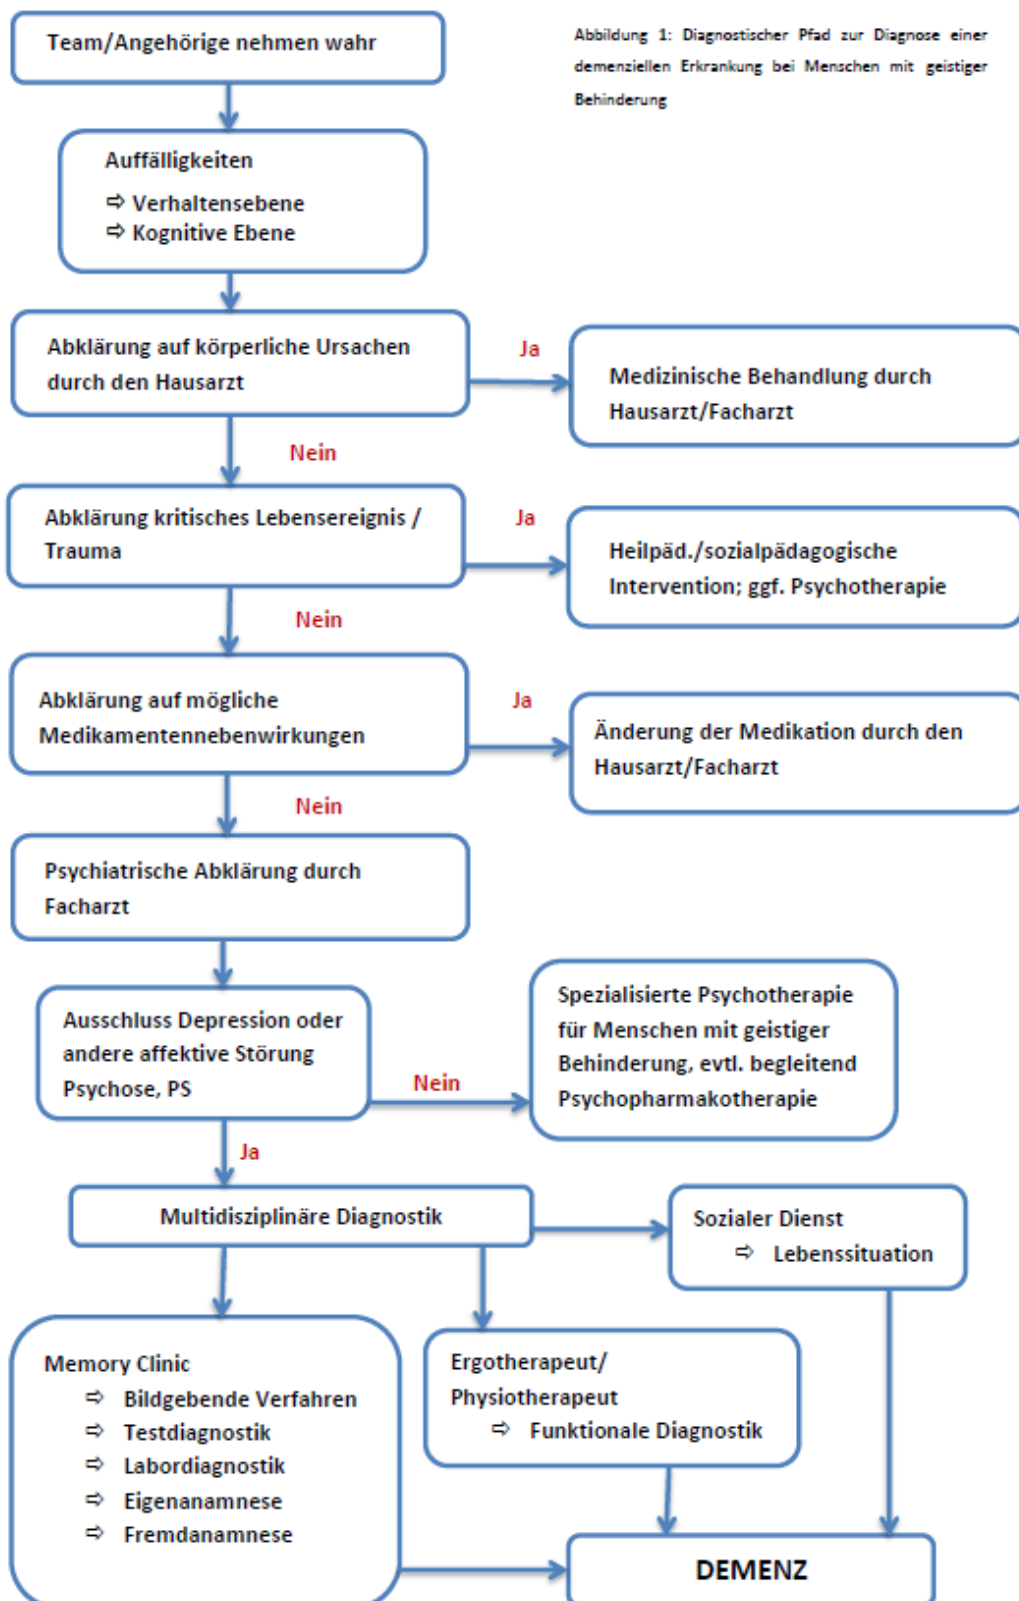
Team/Angehörige nehmen wahr

Abbildung 1: Diagnostischer Pfad zur Diagnose einer demenziellen Erkrankung bei Menschen mit geistiger Behinderung

Auffälligkeiten
⇨ Verhaltensebene
⇨ Kognitive Ebene

Abklärung auf körperliche Ursachen durch den Hausarzt

Ja

Medizinische Behandlung durch Hausarzt/Facharzt

Nein

Abklärung kritisches Lebensereignis / Trauma

Ja

Heilpäd./sozialpädagogische Intervention; ggf. Psychotherapie

Nein

Abklärung auf mögliche Medikamentennebenwirkungen

Ja

Änderung der Medikation durch den Hausarzt/Facharzt

Nein

Psychiatrische Abklärung durch Facharzt

Ausschluss Depression oder andere affektive Störung Psychose, PS

Nein

Spezialisierte Psychotherapie für Menschen mit geistiger Behinderung, evtl. begleitend Psychopharmakotherapie

Ja

Multidisziplinäre Diagnostik

Sozialer Dienst
⇨ Lebenssituation

Memory Clinic
⇨ Bildgebende Verfahren
⇨ Testdiagnostik
⇨ Labordiagnostik
⇨ Eigenanamnese
⇨ Fremdanamnese

Ergotherapeut/ Physiotherapeut
⇨ Funktionale Diagnostik

DEMENZ